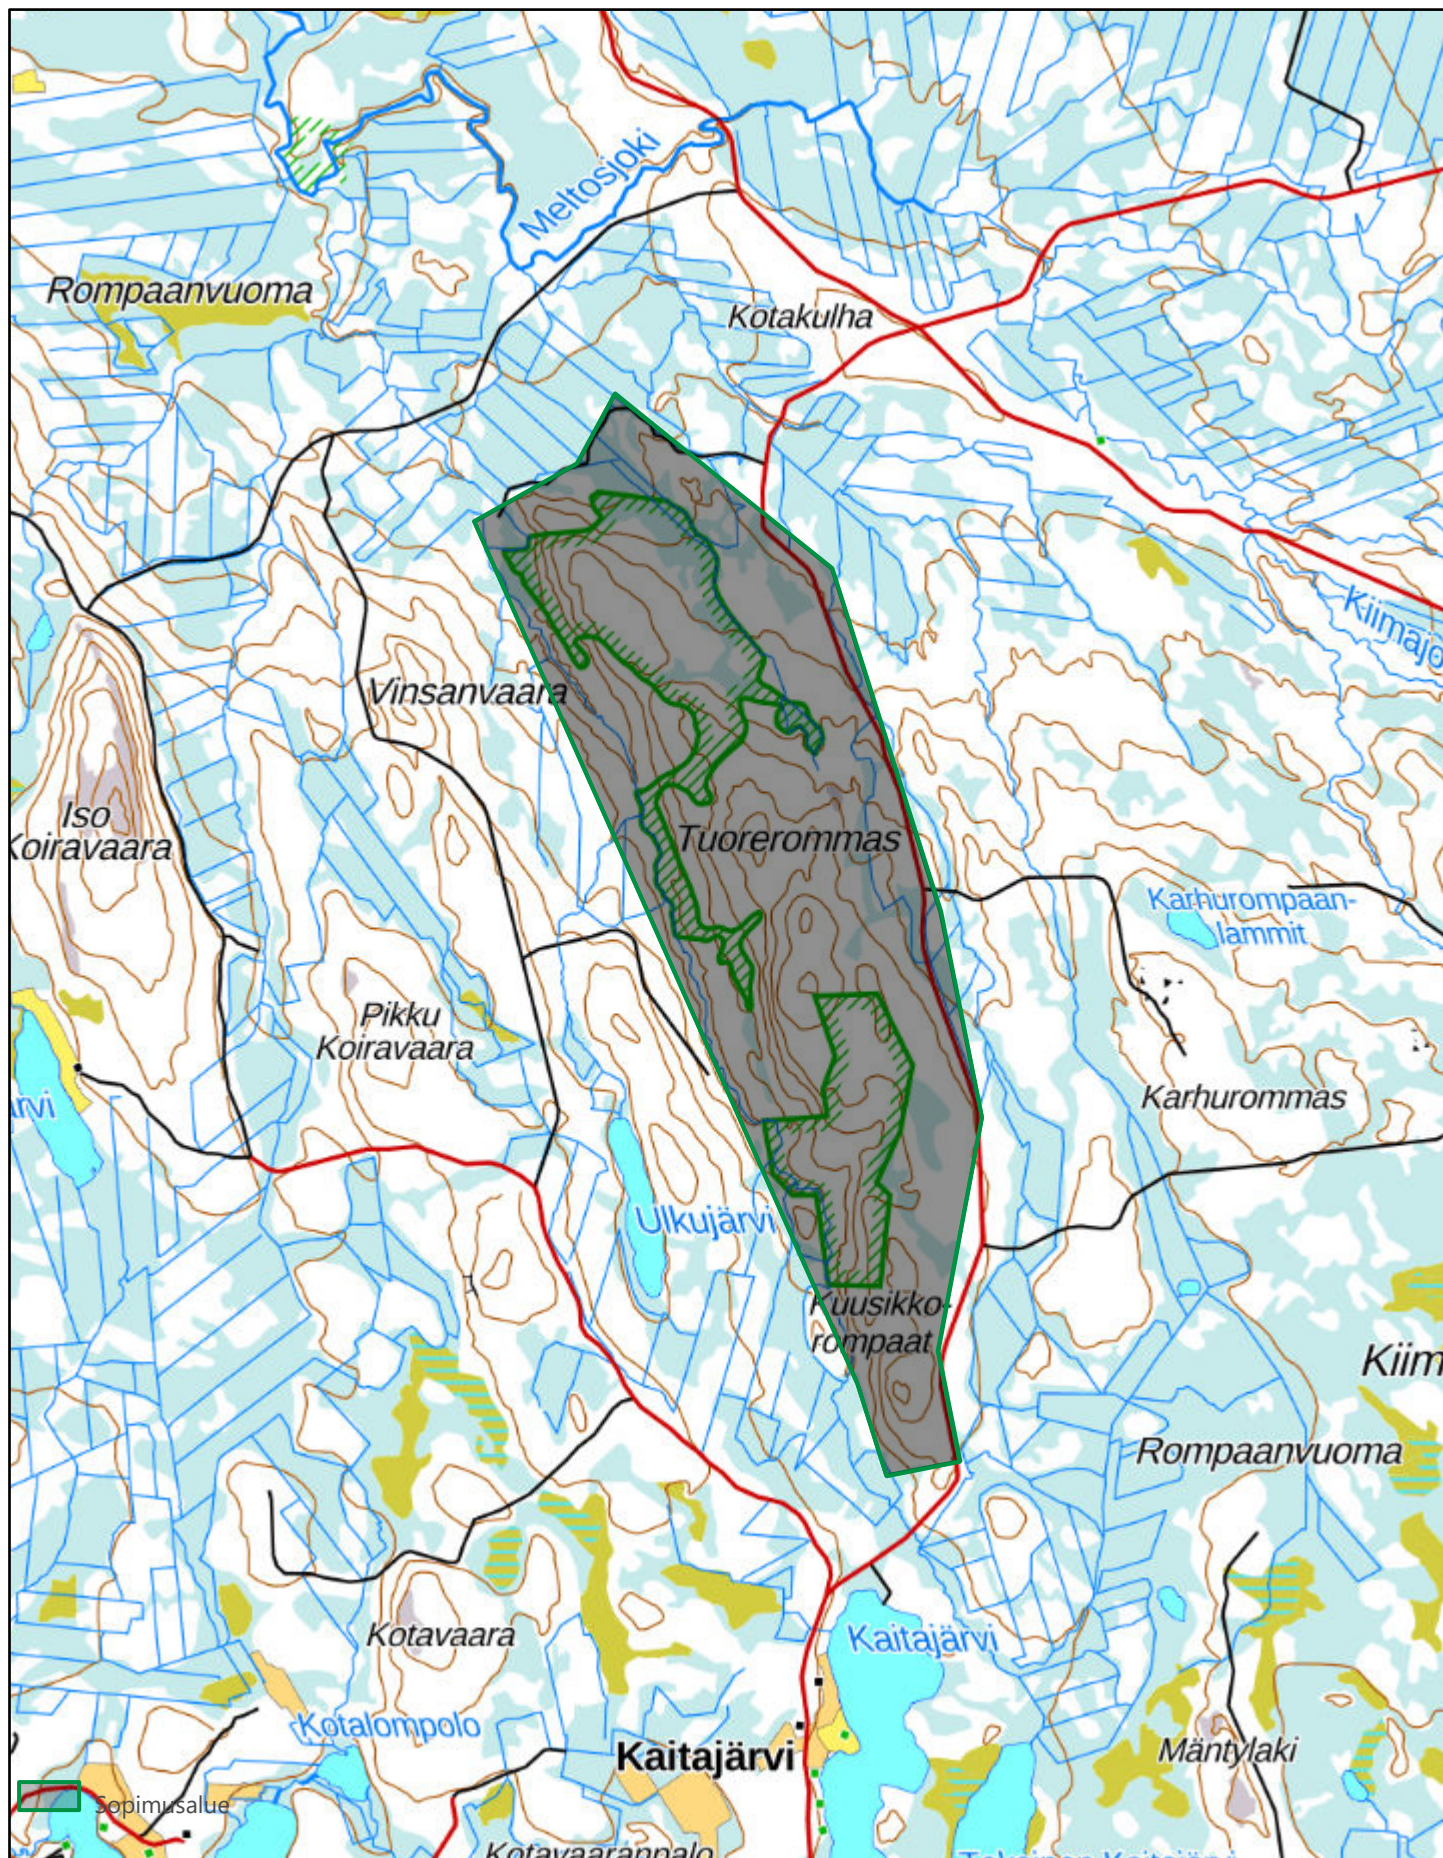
Meltosjoki
Rompaanvuoma
Kotakulha
Kiimajo
Vinsanvaara
Iso Koiravaara
Tuorerommas
Karhurompaanlammit
Pikku Koiravaara
Karhurommas
rvi
Ulkujärvi
Kuusikkorompaat
Kiim
Rompaanvuoma
Kotavaara
Kaitajärvi
Kotalompolo
Kaitajärvi
Mäntylaki
Sopimusalue
Kotavaarannalo
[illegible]